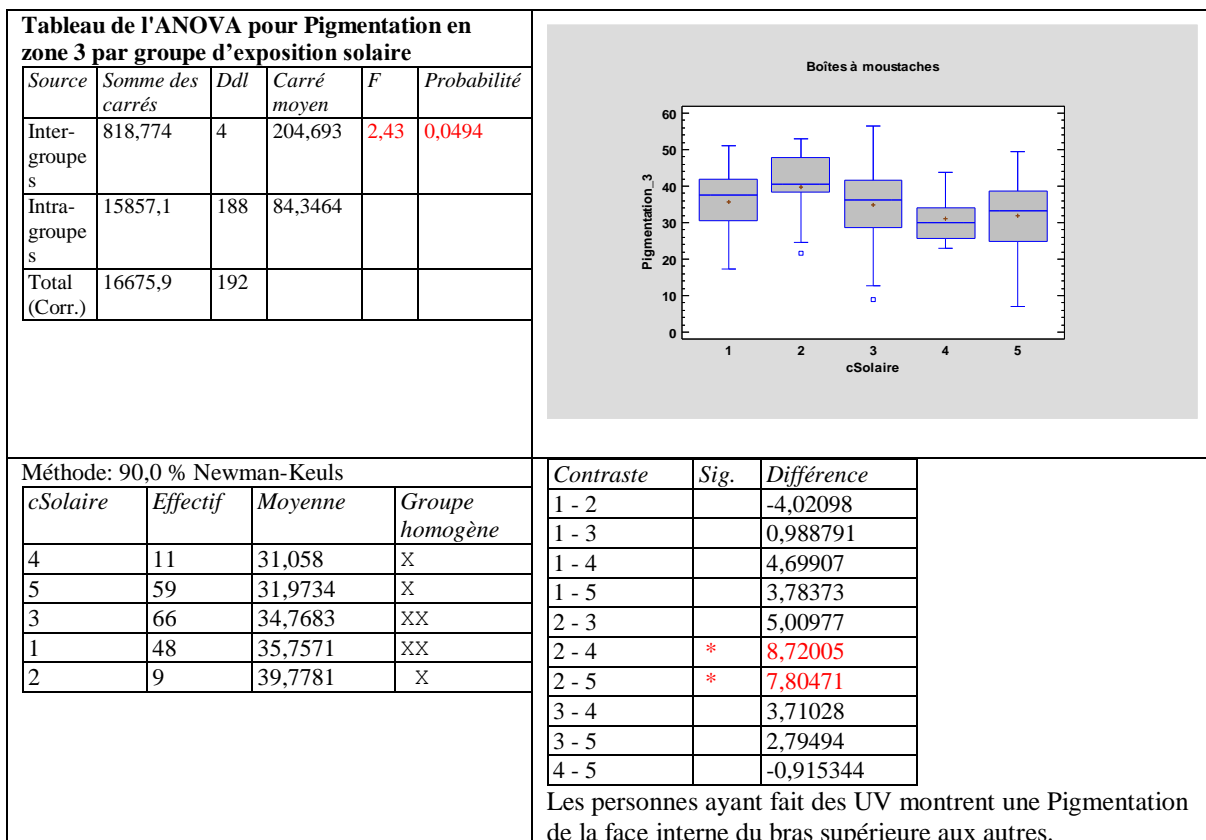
**Tableau de l'ANOVA pour Pigmentation en zone 3 par groupe d'exposition solaire**

| *Source* | *Somme des carrés* | *Ddl* | *Carré moyen* | *F* | *Probabilité* |
|---|---|---|---|---|---|
| Inter-groupes | 818,774 | 4 | 204,693 | 2,43 | 0,0494 |
| Intra-groupes | 15857,1 | 188 | 84,3464 | | |
| Total (Corr.) | 16675,9 | 192 | | | |

Boîtes à moustaches

Pigmentation_3

0
10
20
30
40
50
60

1 2 3 4 5

cSolaire

Méthode: 90,0 % Newman-Keuls

| *cSolaire* | *Effectif* | *Moyenne* | *Groupe homogène* |
|---|---|---|---|
| 4 | 11 | 31,058 | X |
| 5 | 59 | 31,9734 | X |
| 3 | 66 | 34,7683 | XX |
| 1 | 48 | 35,7571 | XX |
| 2 | 9 | 39,7781 | X |

| *Contraste* | *Sig.* | *Différence* |
|---|---|---|
| 1 - 2 | | -4,02098 |
| 1 - 3 | | 0,988791 |
| 1 - 4 | | 4,69907 |
| 1 - 5 | | 3,78373 |
| 2 - 3 | | 5,00977 |
| 2 - 4 | * | 8,72005 |
| 2 - 5 | * | 7,80471 |
| 3 - 4 | | 3,71028 |
| 3 - 5 | | 2,79494 |
| 4 - 5 | | -0,915344 |

Les personnes ayant fait des UV montrent une Pigmentation de la face interne du bras supérieure aux autres.